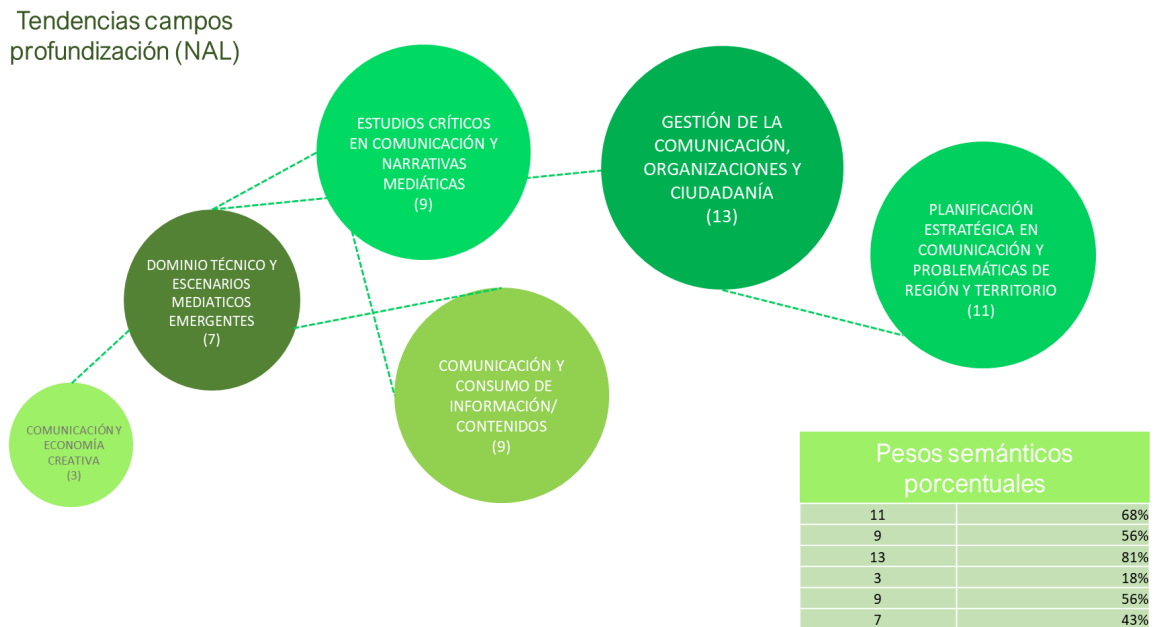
Tendencias campos profundización (NAL)

ESTUDIOS CRÍTICOS EN COMUNICACIÓN Y NARRATIVAS MEDIÁTICAS
(9)

GESTIÓN DE LA COMUNICACIÓN, ORGANIZACIONES Y CIUDADANÍA
(13)

PLANIFICACIÓN ESTRATÉGICA EN COMUNICACIÓN Y PROBLEMÁTICAS DE REGIÓN Y TERRITORIO
(11)

DOMINIO TÉCNICO Y ESCENARIOS MEDIATICOS EMERGENTES
(7)

COMUNICACIÓN Y CONSUMO DE INFORMACIÓN/ CONTENIDOS
(9)

COMUNICACIÓN Y ECONOMÍA CREATIVA
(3)

| Pesos semánticos porcentuales | |
|---|---|
| 11 | 68% |
| 9 | 56% |
| 13 | 81% |
| 3 | 18% |
| 9 | 56% |
| 7 | 43% |